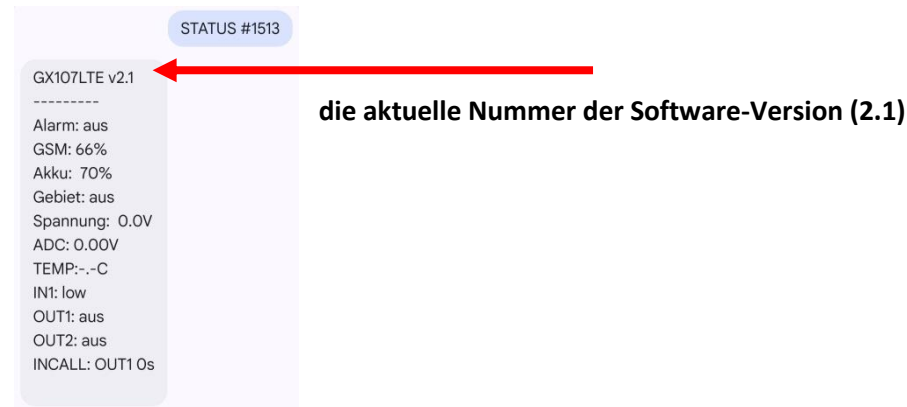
STATUS #1513

GX107LTE v2.1
---------
Alarm: aus
GSM: 66%
Akku: 70%
Gebiet: aus
Spannung: 0.0V
ADC: 0.00V
TEMP:-.-C
IN1: low
OUT1: aus
OUT2: aus
INCALL: OUT1 0s

die aktuelle Nummer der Software-Version (2.1)